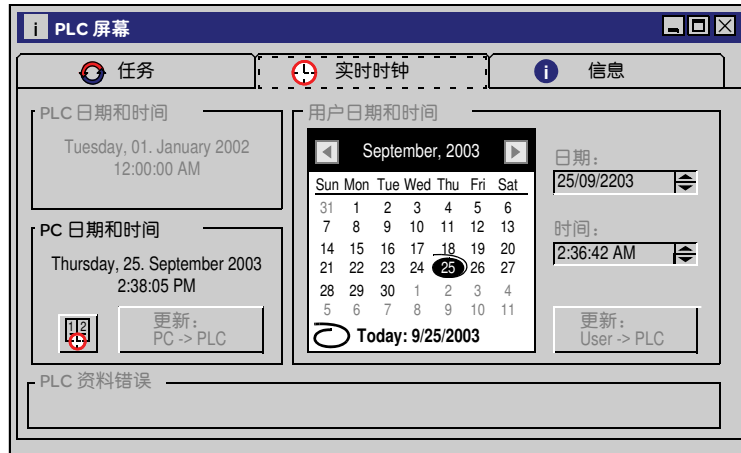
i PLC 屏幕

任务 | 实时时钟 | 信息

PLC 日期和时间
Tuesday, 01. January 2002
12:00:00 AM

PC 日期和时间
Thursday, 25. September 2003
2:38:05 PM

12

更新：
PC -> PLC

用户日期和时间

September, 2003

| Sun | Mon | Tue | Wed | Thu | Fri | Sat |
|---|---|---|---|---|---|---|
| 31 | 1 | 2 | 3 | 4 | 5 | 6 |
| 7 | 8 | 9 | 10 | 11 | 12 | 13 |
| 14 | 15 | 16 | 17 | 18 | 19 | 20 |
| 21 | 22 | 23 | 24 | 25 | 26 | 27 |
| 28 | 29 | 30 | 1 | 2 | 3 | 4 |
| 5 | 6 | 7 | 8 | 9 | 10 | 11 |

Today: 9/25/2003

日期：
25/09/2203

时间：
2:36:42 AM

更新：
User -> PLC

PLC 资料错误